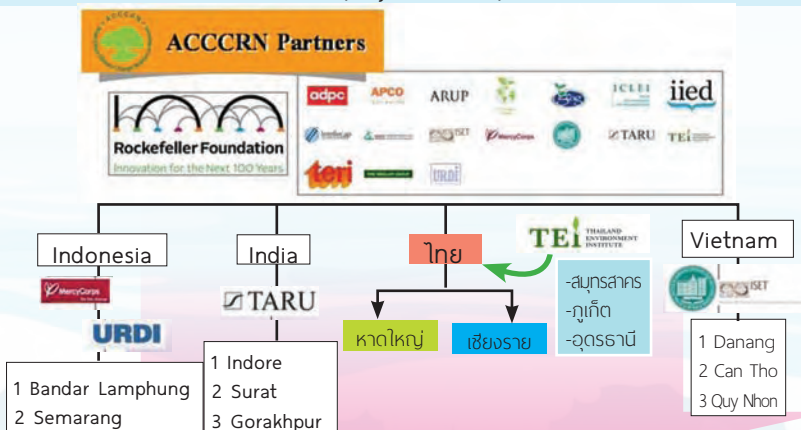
ACCCRN Partners

Rockefeller Foundation
Innovation for the Next 100 Years

adpc
APCO
ARUP
ICLEI
iied
ISET
MercyCorps
TARU
TEI
teri
URDI

Indonesia
MercyCorps
URDI
1 Bandar Lamphung
2 Semarang

India
TARU
1 Indore
2 Surat
3 Gorakhpur

ไทย
หาดใหญ่
เชียงราย

TEI THAILAND ENVIRONMENT INSTITUTE
-สมุทรสาคร
-ภูเก็ต
-อุดรธานี

Vietnam
ISET
1 Danang
2 Can Tho
3 Quy Nhon